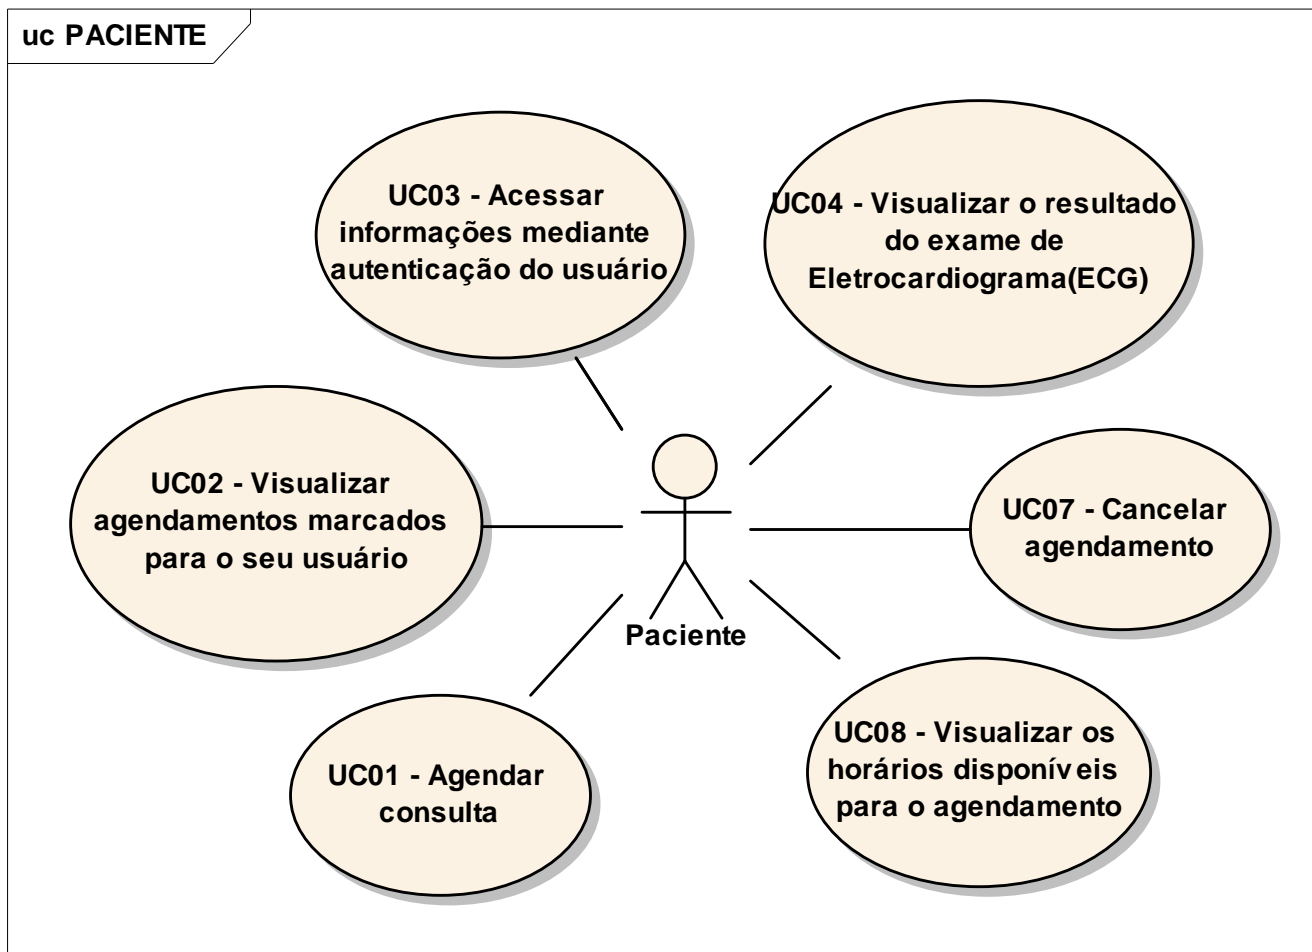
uc PACIENTE

UC03 - Acessar informações mediante autenticação do usuário

UC04 - Visualizar o resultado do exame de Eletrocardiograma(ECG)

UC02 - Visualizar agendamentos marcados para o seu usuário

UC07 - Cancelar agendamento

Paciente

UC01 - Agendar consulta

UC08 - Visualizar os horários disponív eis para o agendamento